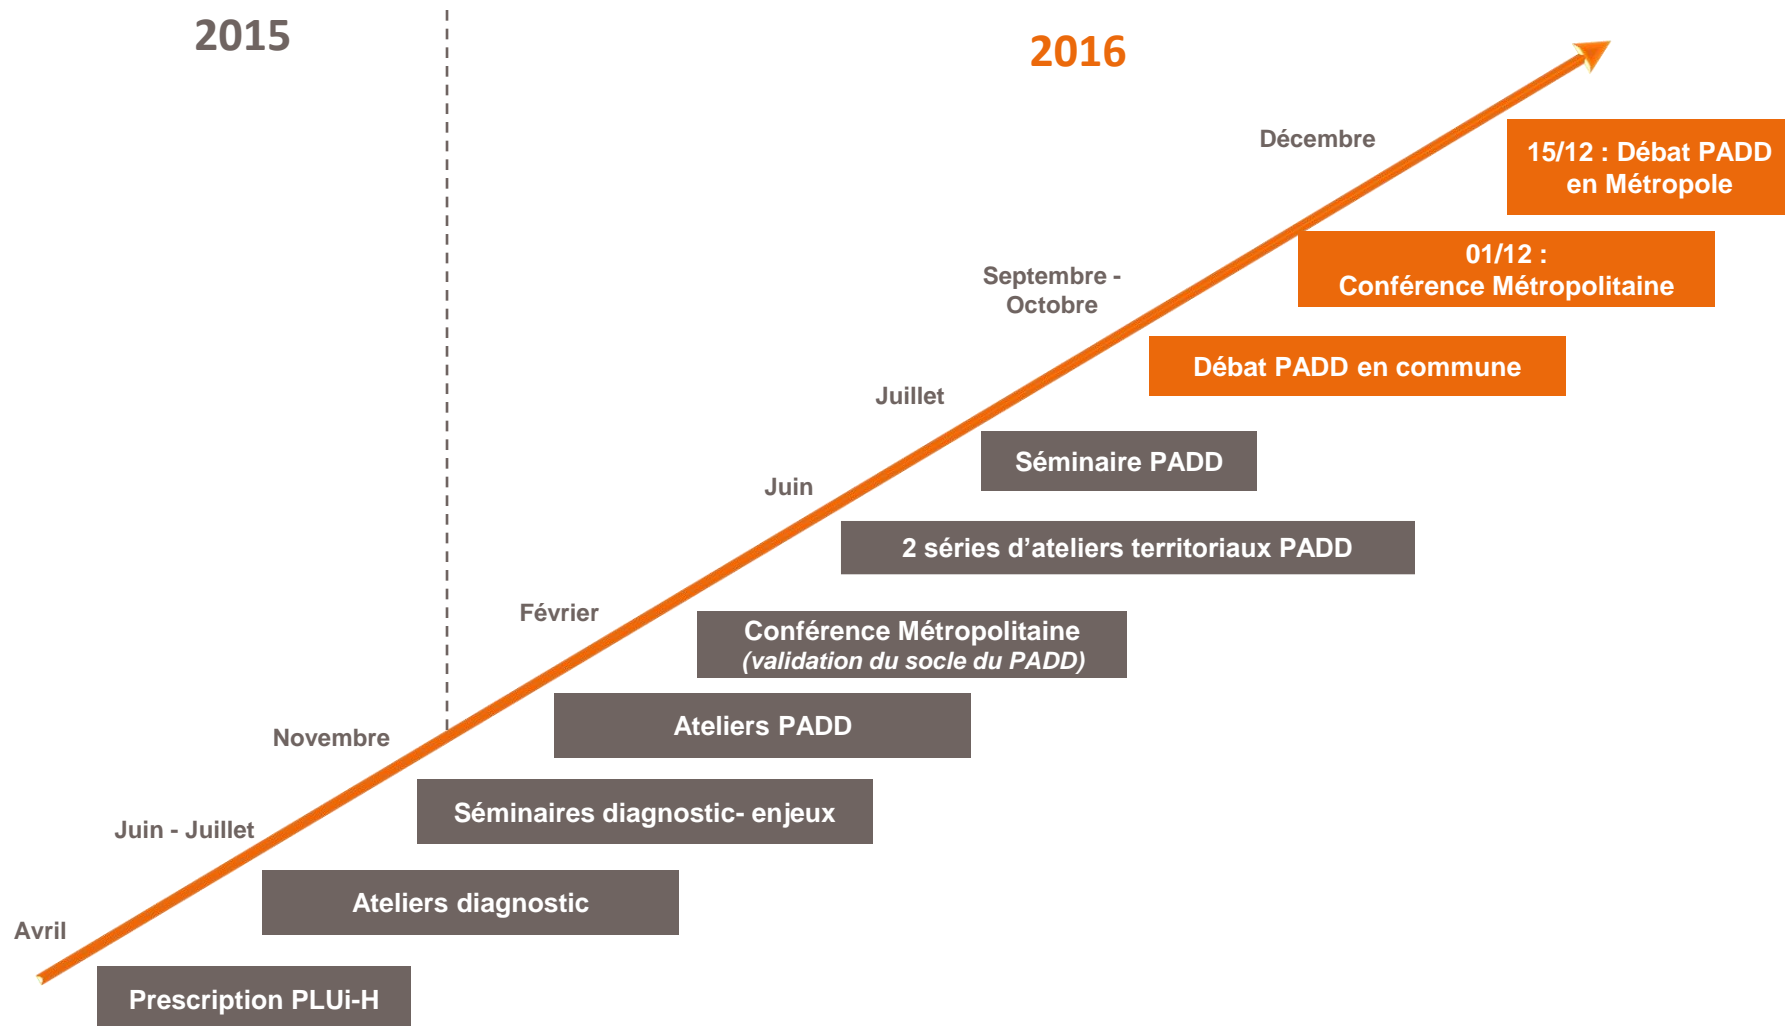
2015

2016

Décembre

15/12 : Débat PADD en Métropole

01/12 : Conférence Métropolitaine

Septembre - Octobre

Débat PADD en commune

Juillet

Séminaire PADD

Juin

2 séries d'ateliers territoriaux PADD

Février

Conférence Métropolitaine (validation du socle du PADD)

Ateliers PADD

Novembre

Séminaires diagnostic- enjeux

Juin - Juillet

Ateliers diagnostic

Avril

Prescription PLUi-H